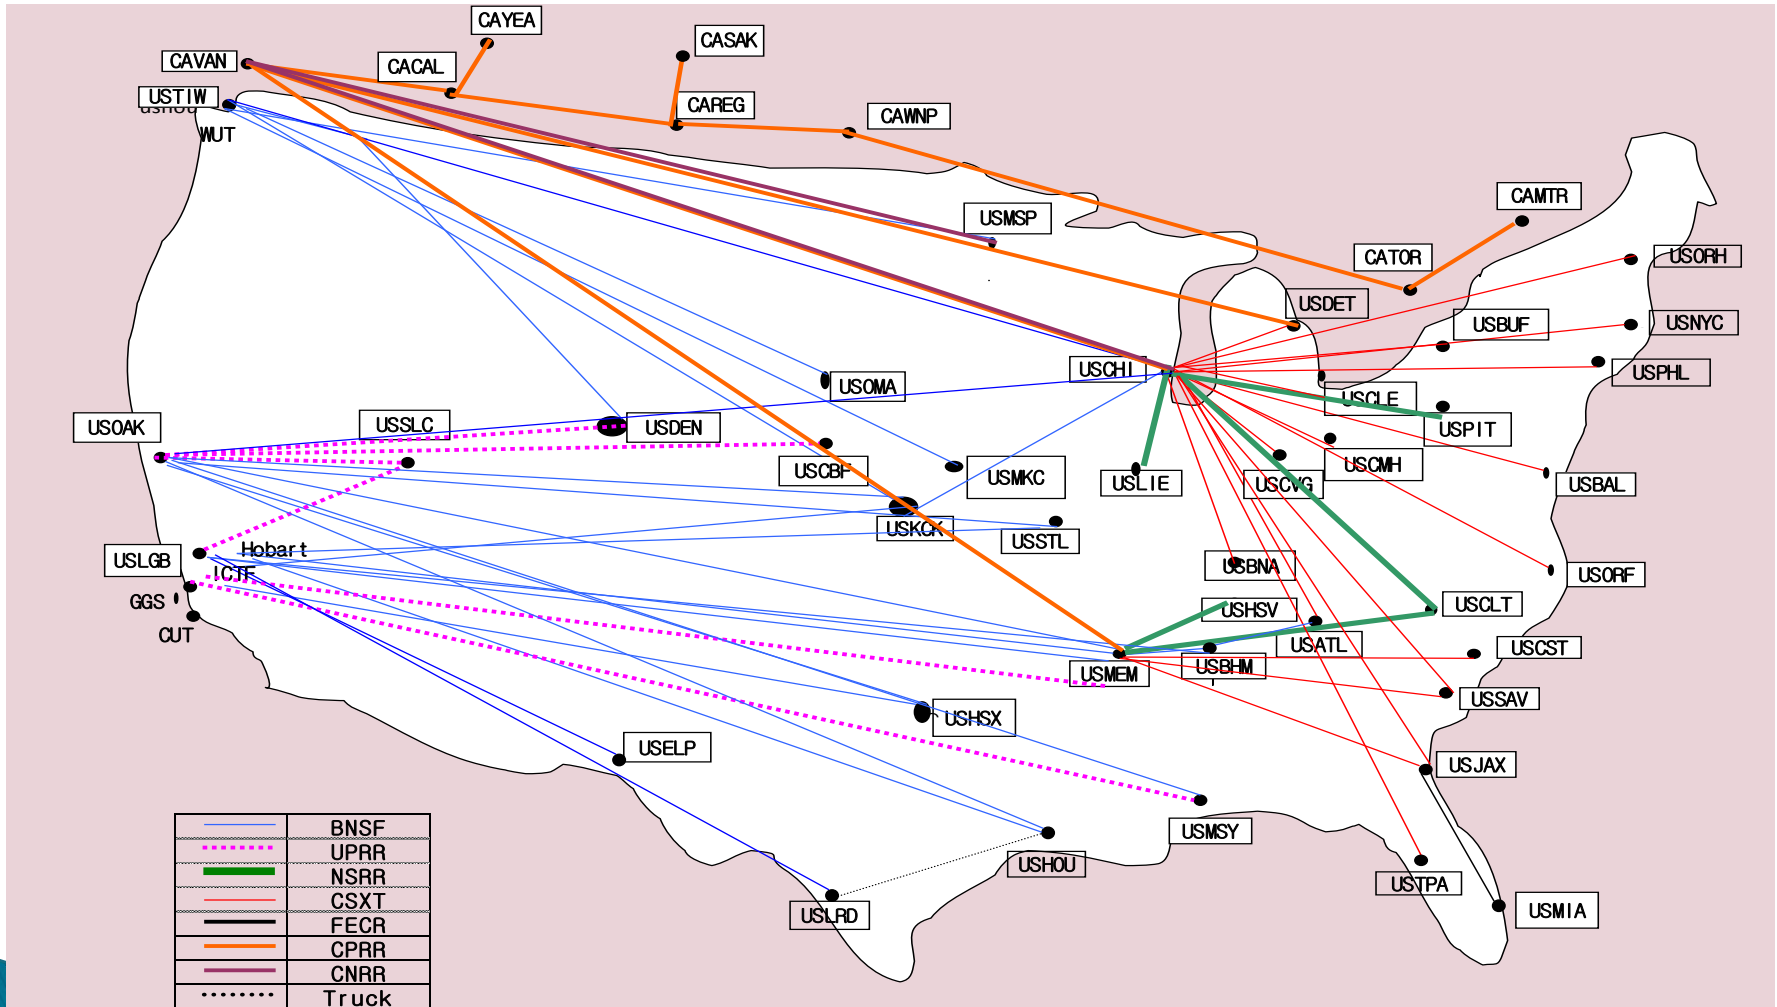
CAYEA
CASAK
CAVAN
CACAL
USTIW
WUT
CAREG
CAWNP
USMSP
CAMTR
CATOR
USORH
USDET
USBUF
USNYC
USPHL
USOMA
USCHI
USCLE
USPIT
USOAK
USSLC
USDEN
USCBF
USMKC
USLIE
USCMH
USCVG
USBAL
USKCK
USSTL
USLGB
Hobart
ICTF
GGS
CUT
USBNA
USORF
USHSV
USCLT
USATL
USCST
USMEM
USBHM
USSAV
USHSX
USELP
USJAX
USMSY
USHOU
USTPA
USMIA
USLRD

| | |
|---|---|
| | BNSF |
| | UPRR |
| | NSRR |
| | CSXT |
| | FECR |
| | CPRR |
| | CNRR |
| | Truck |